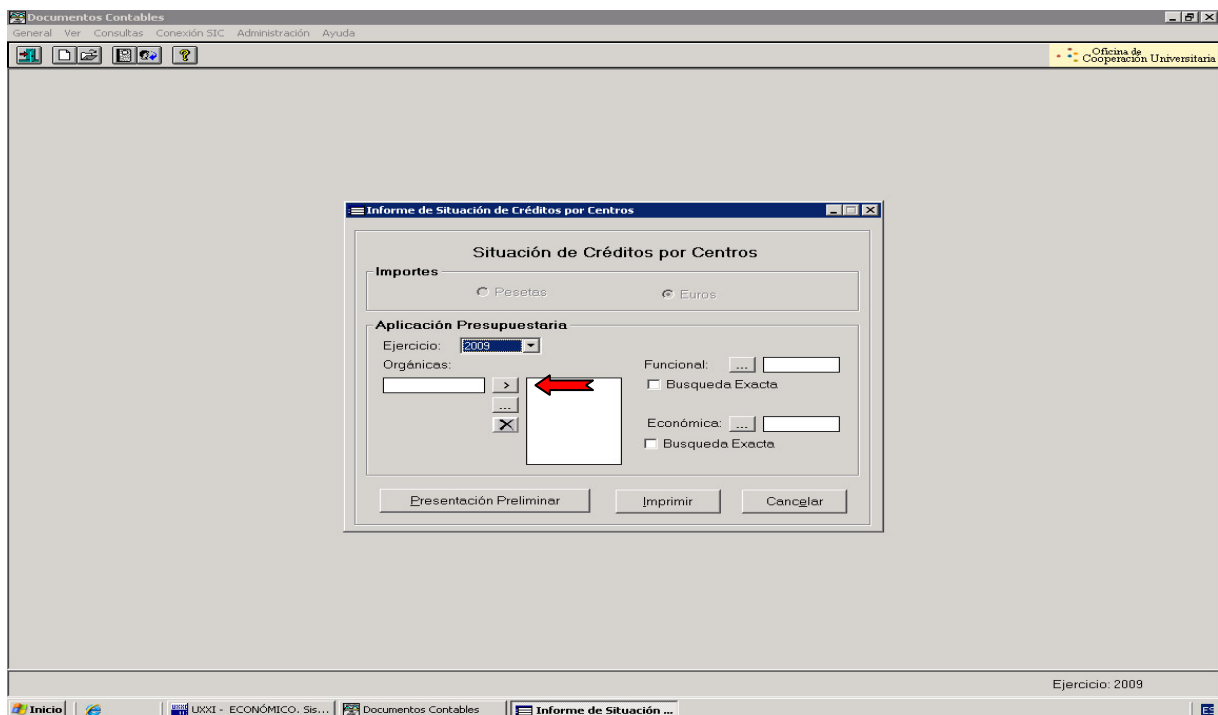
Documentos Contables

General Ver Consultas Conexión SIC Administración Ayuda

Oficina de Cooperación Universitaria

Informe de Situación de Créditos por Centros

Situación de Créditos por Centros

Importes

Pesetas

Euros

Aplicación Presupuestaria

Ejercicio: 2009

Orgánicas:

>

...

Funcional: ...

Busqueda Exacta

Económica: ...

Busqueda Exacta

Presentación Preliminar

Imprimir

Cancelar

Ejercicio: 2009

Inicio

UXXI - ECONÓMICO. Sis...

Documentos Contables

Informe de Situación ...

ES